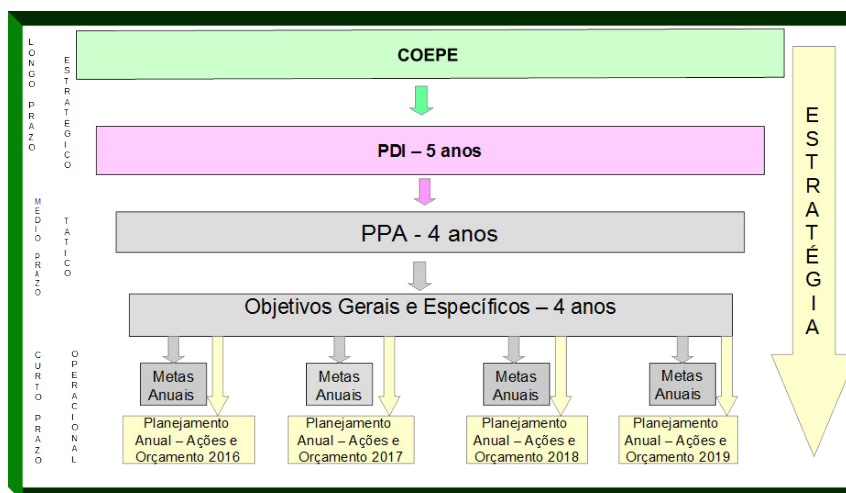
LONGO PRAZO

ESTRATÉGICO

COEPE

PDI – 5 anos

MÉDIO PRAZO

TÁTICO

PPA - 4 anos

Objetivos Gerais e Específicos – 4 anos

CURTO PRAZO

OPERACIONAL

Metas Anuais

Planejamento Anual – Ações e Orçamento 2016

Metas Anuais

Planejamento Anual – Ações e Orçamento 2017

Metas Anuais

Planejamento Anual – Ações e Orçamento 2018

Metas Anuais

Planejamento Anual – Ações e Orçamento 2019

ESTRATÉGIA